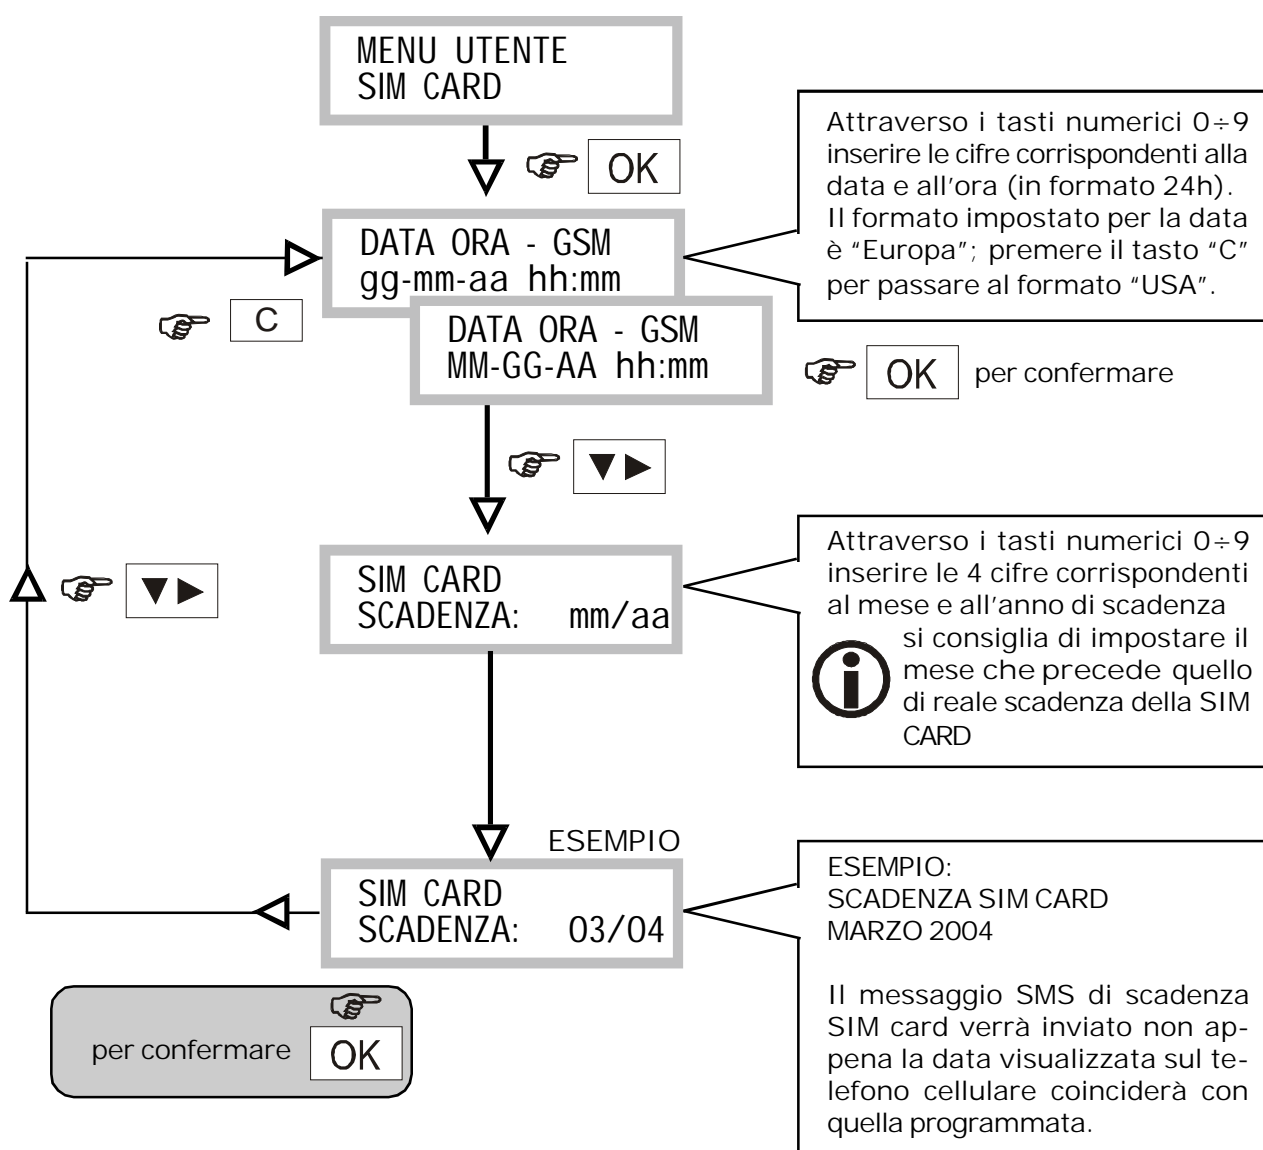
MENU UTENTE
SIM CARD

OK

Attraverso i tasti numerici 0÷9 inserire le cifre corrispondenti alla data e all'ora (in formato 24h). Il formato impostato per la data è "Europa"; premere il tasto "C" per passare al formato "USA".

DATA ORA - GSM
gg-mm-aa hh:mm

C

DATA ORA - GSM
MM-GG-AA hh:mm

OK per confermare

▼▶

Attraverso i tasti numerici 0÷9 inserire le 4 cifre corrispondenti al mese e all'anno di scadenza

si consiglia di impostare il mese che precede quello di reale scadenza della SIM CARD

▼▶

SIM CARD
SCADENZA: mm/aa

ESEMPIO

SIM CARD
SCADENZA: 03/04

ESEMPIO:
SCADENZA SIM CARD
MARZO 2004

Il messaggio SMS di scadenza SIM card verrà inviato non appena la data visualizzata sul telefono cellulare coinciderà con quella programmata.

per confermare OK